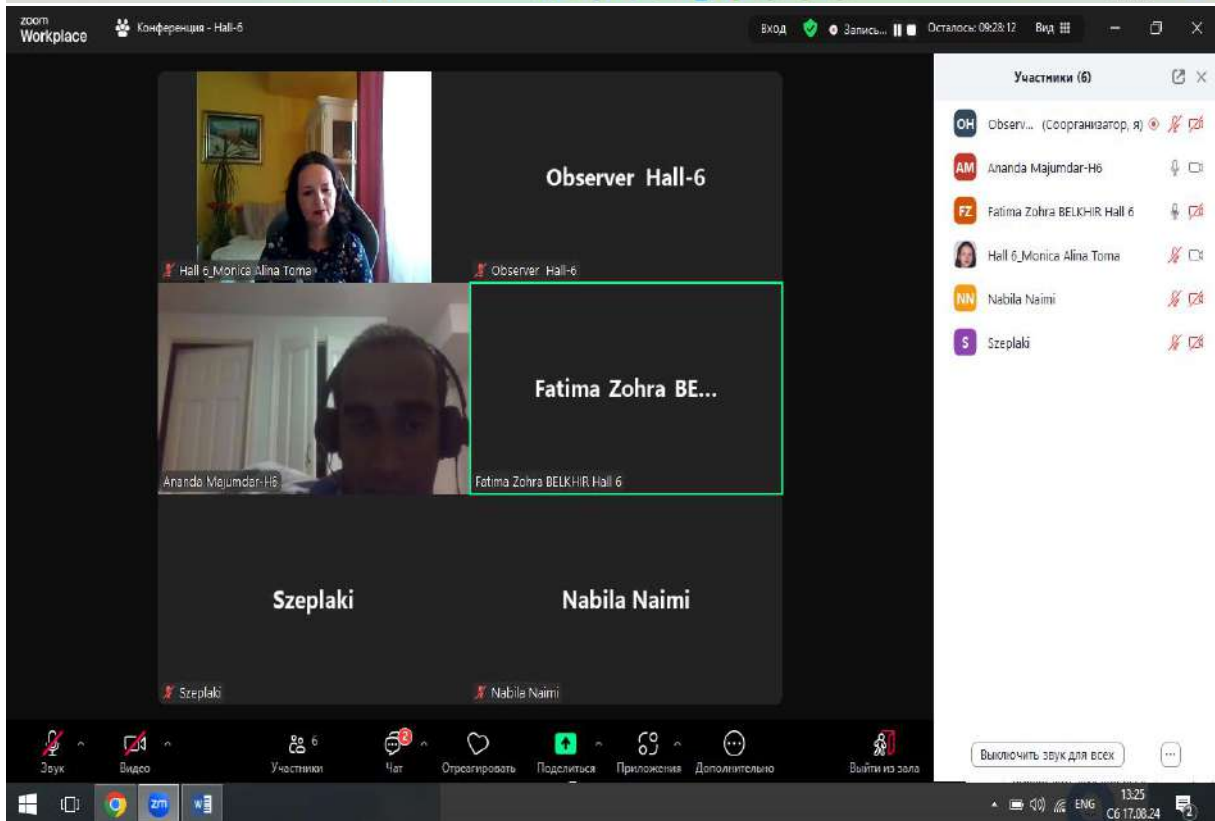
zoom Workplace

Конференция - Hall-6

Вход

Запись...

Осталось: 09:28:12

Вид

Участники (6)

OH Observ... (Соорганизатор, я)

AM Ananda Majumdar-H6

FZ Fatima Zohra BELKHIR Hall 6

Hall 6_Monica Alina Toma

NN Nabila Naimi

S Szeplaki

Hall 6_Monica Alina Toma

Observer Hall-6

Observer Hall-6

Ananda Majumdar-H6

Fatima Zohra BE...

Fatima Zohra BELKHIR Hall 6

Szeplaki

Szeplaki

Nabila Naimi

Nabila Naimi

Звук

Видео

6

Участники

2

Чат

Отреагировать

Поделиться

Приложения

Дополнительно

Выйти из зала

Выключить звук для всех

ENG

13:25

Сб 17.08.24